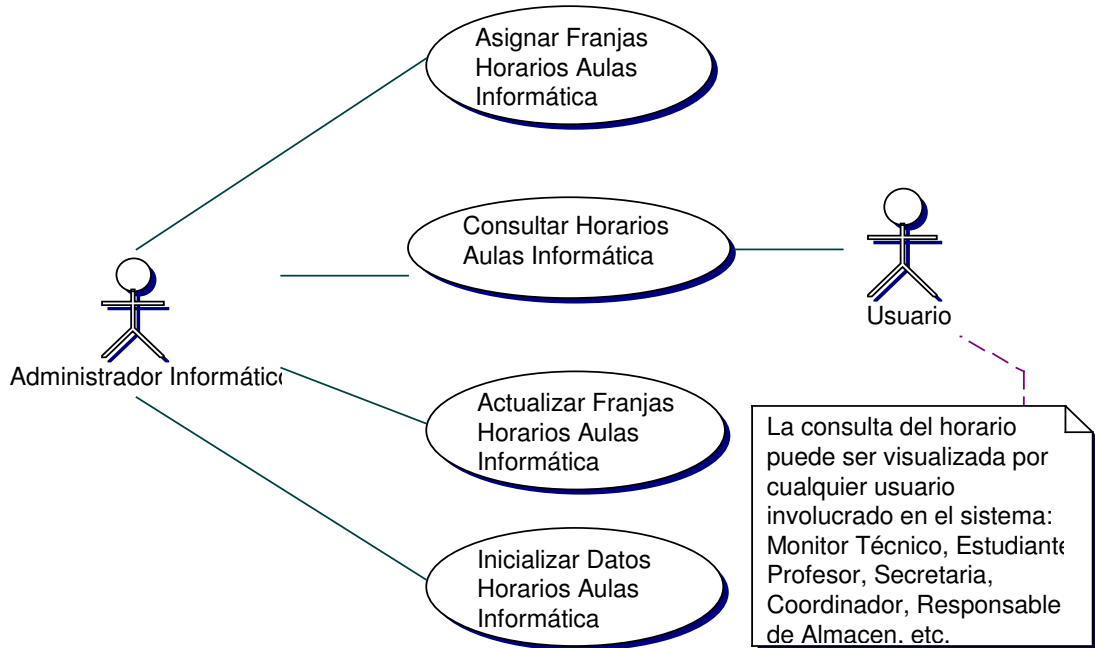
Asignar Franjas Horarios Aulas Informática

Consultar Horarios Aulas Informática

Usuario

Administrador Informático

Actualizar Franjas Horarios Aulas Informática

Inicializar Datos Horarios Aulas Informática

La consulta del horario puede ser visualizada por cualquier usuario involucrado en el sistema: Monitor Técnico, Estudiante Profesor, Secretaria, Coordinador, Responsable de Almacen. etc.